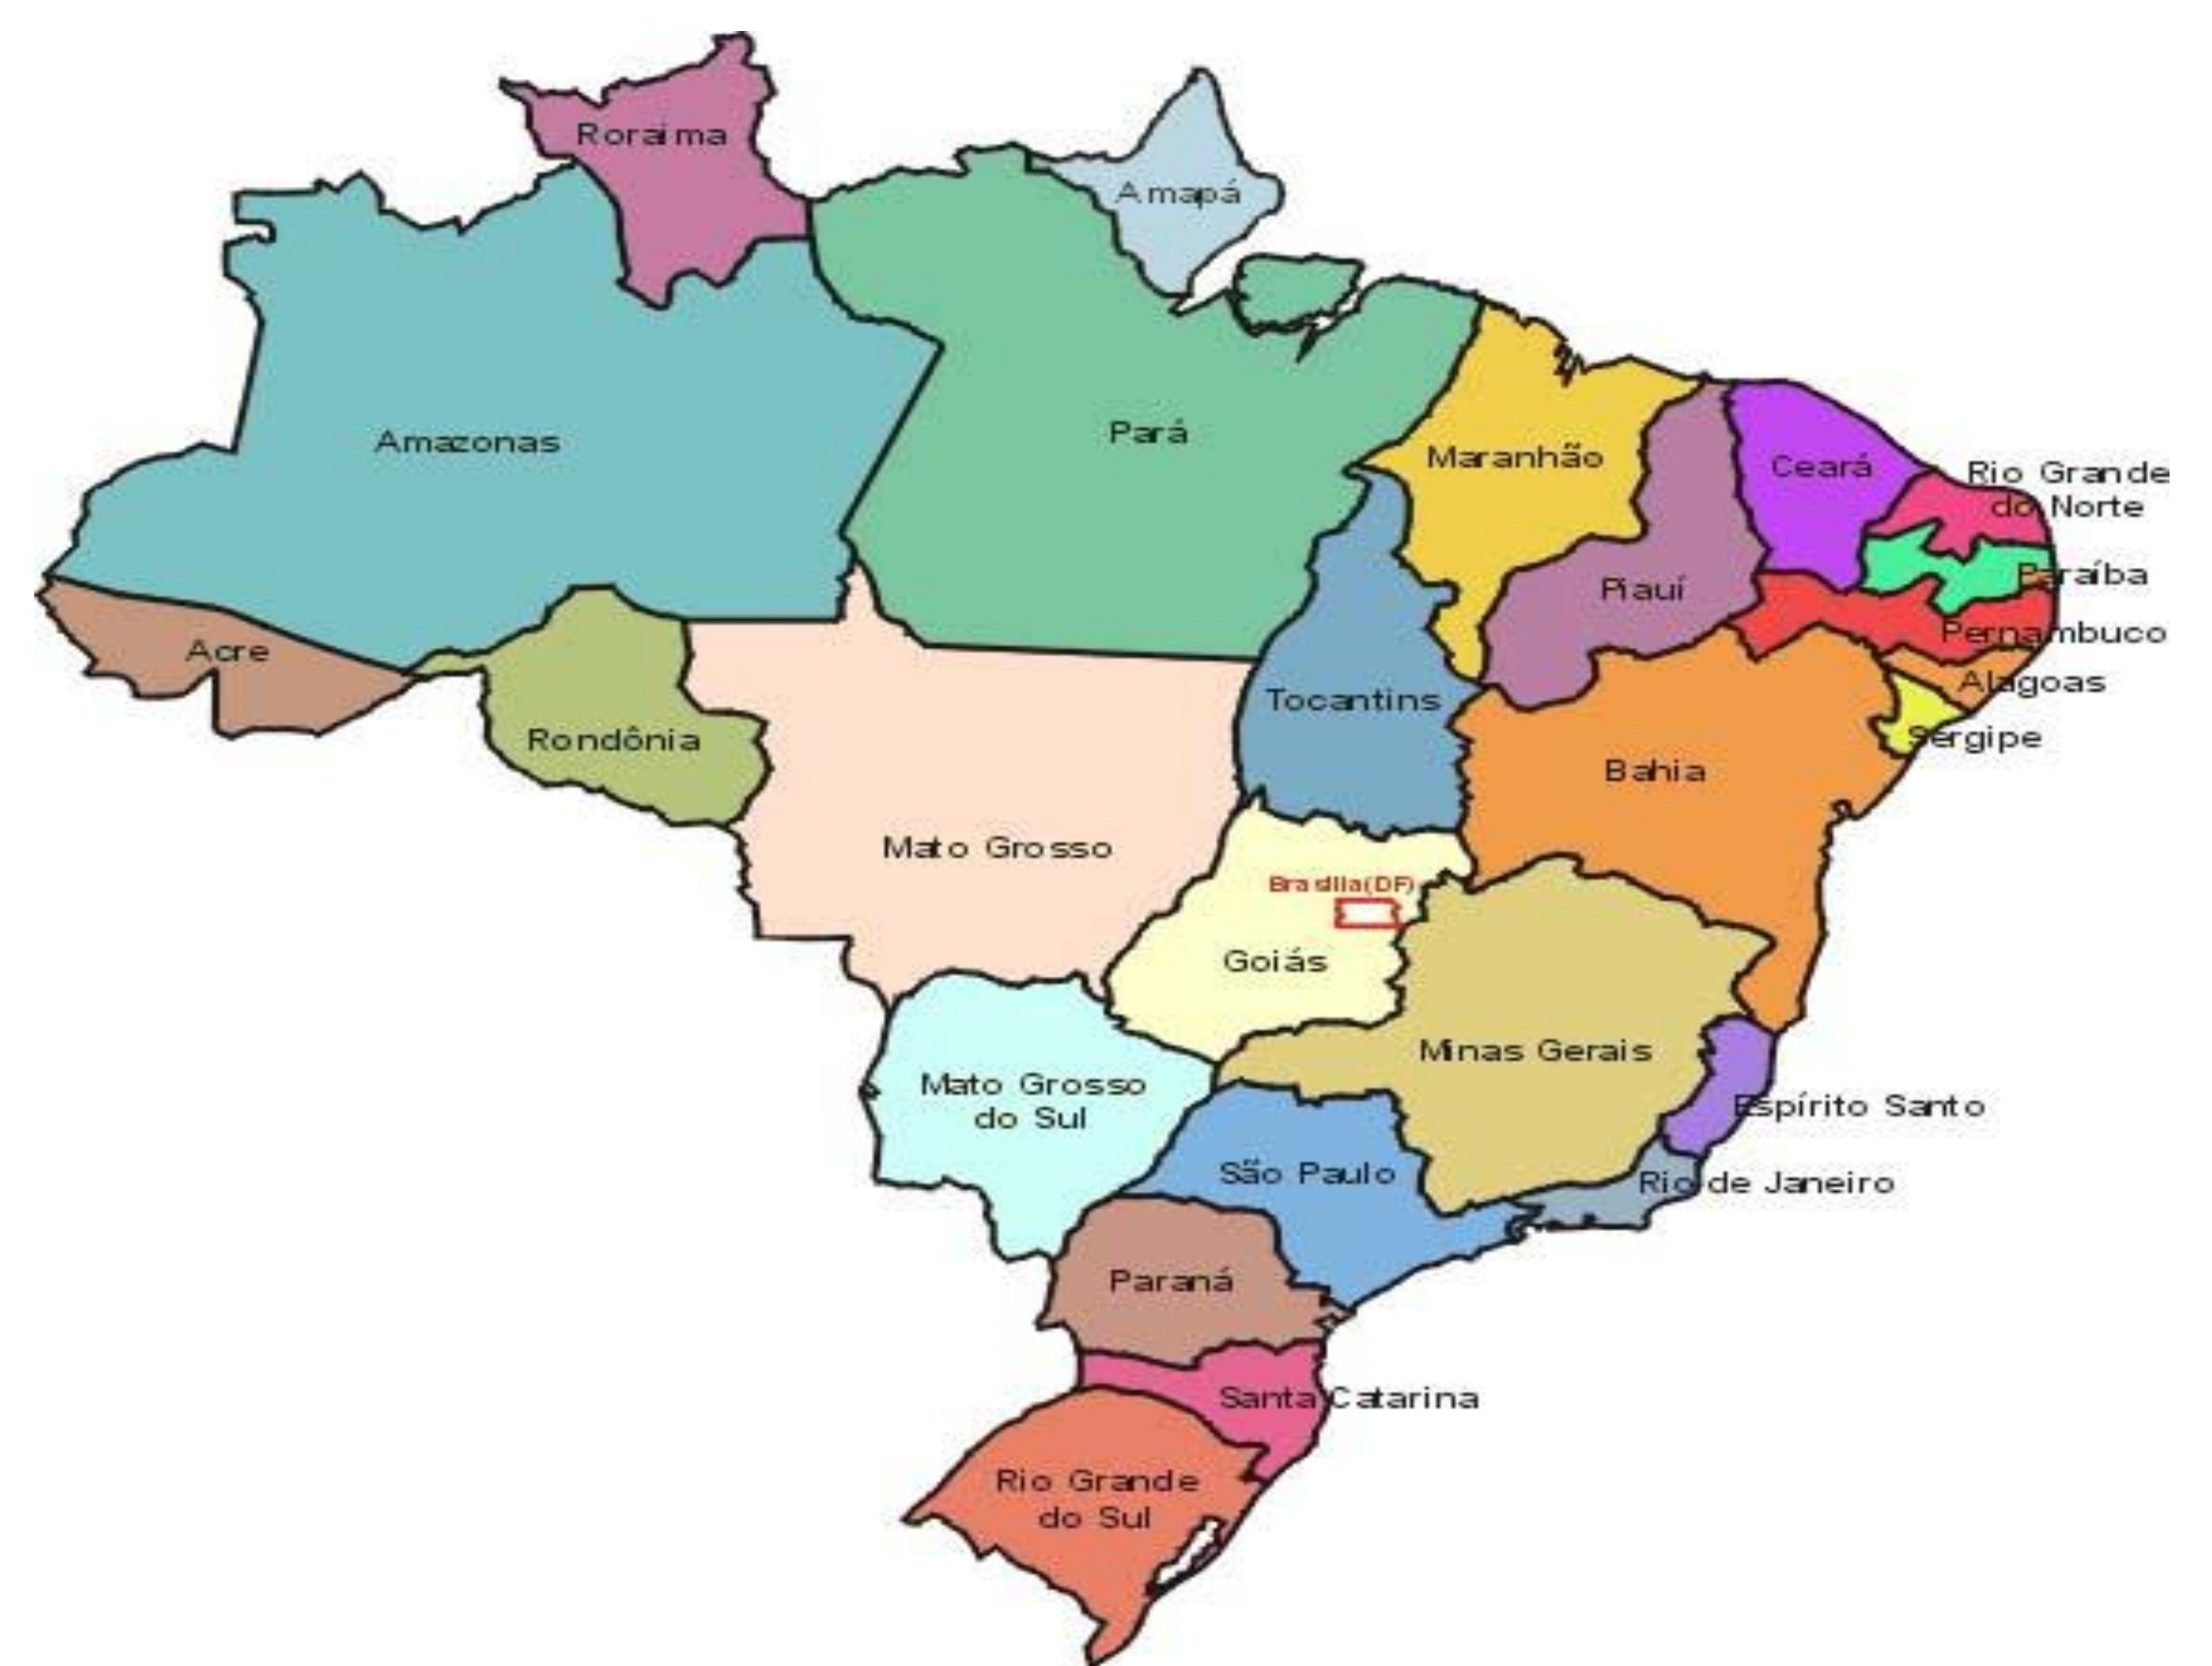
Roraima
Amapá
Amazonas
Pará
Maranhão
Ceará
Rio Grande do Norte
Paraíba
Piauí
Pernambuco
Acre
Alagoas
Tocantins
Rondônia
Sergipe
Bahia
Mato Grosso
Brasília(DF)
Goiás
Minas Gerais
Mato Grosso do Sul
Espírito Santo
São Paulo
Rio de Janeiro
Paraná
Santa Catarina
Rio Grande do Sul